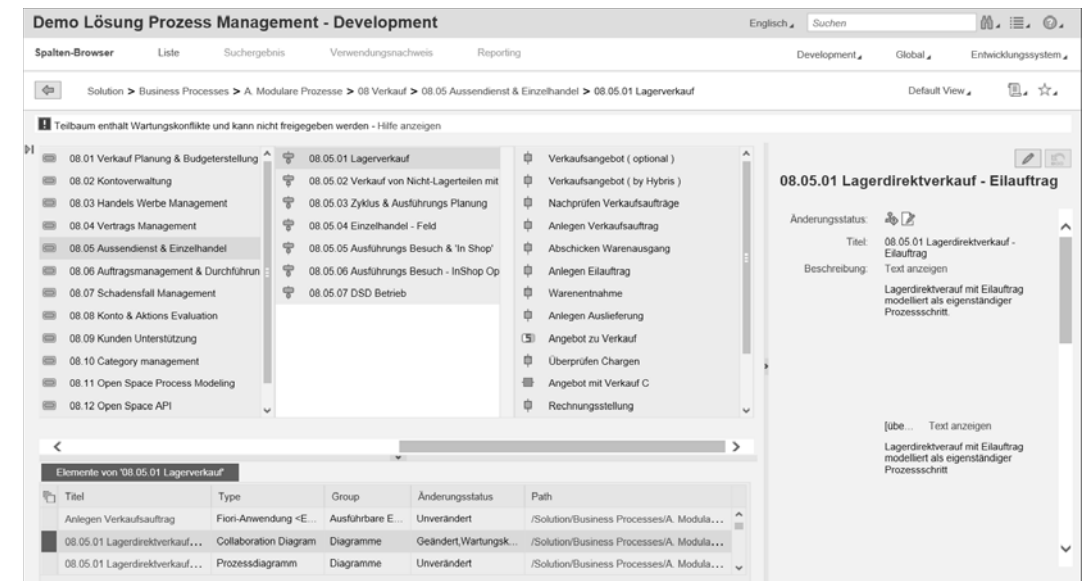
Demo Lösung Prozess Management - Development

Englisch Suchen

Spalten-Browser Liste Suchergebnis Verwendungsnachweis Reporting

Development Global Entwicklungssystem

Solution > Business Processes > A. Modulare Prozesse > 08 Verkauf > 08.05 Aussendienst & Einzelhandel > 08.05.01 Lagerverkauf

Default View

Teilbaum enthält Wartungskonflikte und kann nicht freigegeben werden - Hilfe anzeigen

08.01 Verkauf Planung & Budgeterstellung
08.02 Kontoverwaltung
08.03 Handels Werbe Management
08.04 Vertrags Management
08.05 Aussendienst & Einzelhandel
08.06 Auftragsmanagement & Durchführun
08.07 Schadensfall Management
08.08 Konto & Aktions Evaluation
08.09 Kunden Unterstützung
08.10 Category management
08.11 Open Space Process Modeling
08.12 Open Space API

08.05.01 Lagerverkauf
08.05.02 Verkauf von Nicht-Lagerteilen mit
08.05.03 Zyklus & Ausführungs Planung
08.05.04 Einzelhandel - Feld
08.05.05 Ausführungs Besuch & 'In Shop'
08.05.06 Ausführungs Besuch - InShop Op
08.05.07 DSD Betrieb

Verkaufsangebot ( optional )
Verkaufsangebot ( by Hybris )
Nachprüfen Verkaufsaufträge
Anlegen Verkaufsauftrag
Abschicken Warenausgang
Anlegen Eilauftrag
Warenentnahme
Anlegen Auslieferung
Angebot zu Verkauf
Überprüfen Chargen
Angebot mit Verkauf C
Rechnungsstellung

08.05.01 Lagerdirektverkauf - Eilauftrag

Änderungsstatus:
Titel: 08.05.01 Lagerdirektverkauf - Eilauftrag
Beschreibung: Text anzeigen
Lagerdirektverauf mit Eilauftrag modelliert als eigenständiger Prozessschritt.

[übe... Text anzeigen
Lagerdirektverkauf mit Eilauftrag modelliert als eigenständiger Prozessschritt

Elemente von '08.05.01 Lagerverkauf'

| Titel | Type | Group | Änderungsstatus | Path |
|---|---|---|---|---|
| Anlegen Verkaufsauftrag | Fiori-Anwendung <E... | Ausführbare E... | Unverändert | /Solution/Business Processes/A. Modula... |
| 08.05.01 Lagerdirektverkauf... | Collaboration Diagram | Diagramme | Geändert,Wartungsk... | /Solution/Business Processes/A. Modula... |
| 08.05.01 Lagerdirektverkauf... | Prozessdiagramm | Diagramme | Unverändert | /Solution/Business Processes/A. Modula... |